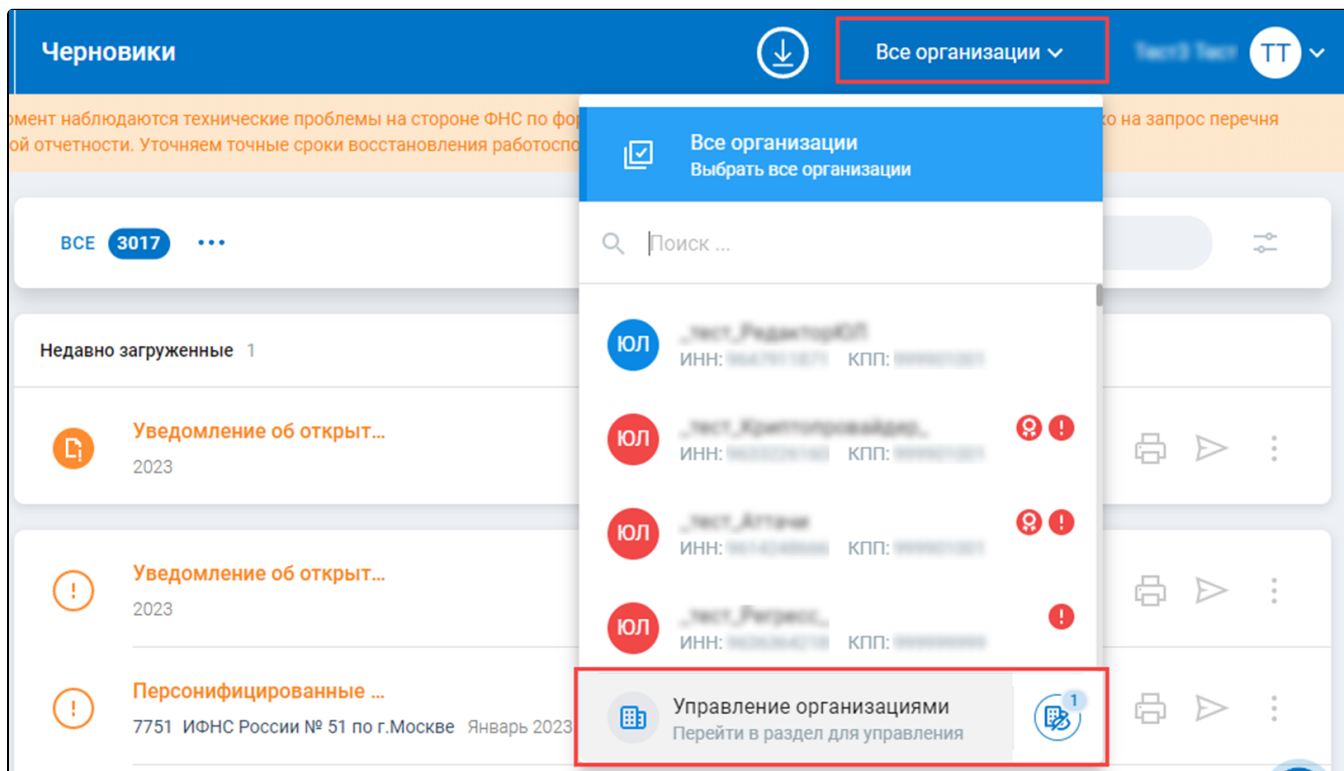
Черновики

Все организации

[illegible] ТТ

омент наблюдаются технические проблемы на стороне ФНС по фо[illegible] ко на запрос перечня ой отчетности. Уточняем точные сроки восстановления работоспо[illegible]

Все организации
Выбрать все организации

Поиск ...

ВСЕ 3017 •••

Недавно загруженные 1

ЮЛ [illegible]
ИНН: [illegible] КПП: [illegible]

Уведомление об открыт...
2023

ЮЛ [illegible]
ИНН: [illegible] КПП: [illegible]

ЮЛ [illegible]
ИНН: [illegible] КПП: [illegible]

Уведомление об открыт...
2023

ЮЛ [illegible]
ИНН: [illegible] КПП: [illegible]

Персонифицированные ...
7751 ИФНС России № 51 по г.Москве Январь 2023

Управление организациями
Перейти в раздел для управления

1